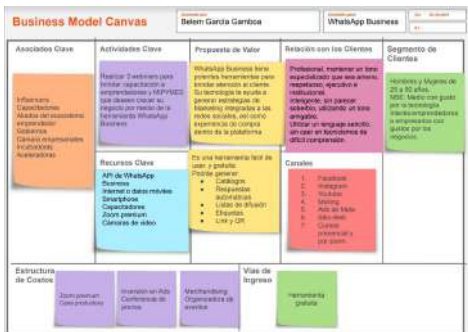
Business Model Canvas

Belem Garcia Gamboa

WhatsApp Business

Asociados Clave

Influencers
Capacitadores
Aliados del ecosistema emprendedor
Gobiernos
Cámara empresariales
Incubadoras
Aceleradoras

Actividades Clave

Realizar 3 webinars para brindar capacitación a emprendedores y MiPYMES que deseen crecer su negocio por medio de la herramienta WhatsApp Business

Recursos Clave

API de WhatsApp
Business
Internet o datos móviles
Smartphone
Capacitadores
Zoom premium
Cámaras de video

Propuesta de Valor

WhatsApp Business tiene potentes herramientas para brindar atención al cliente. Su tecnología te ayuda a generar estrategias de Marketing integrales a las redes sociales, así como experiencia de compra dentro de la plataforma

Es una herramienta fácil de usar y gratuita
Podrás generar:
• Catálogos
• Respuestas automáticas
• Listas de difusión
• Etiquetas
• Link y QR

Relación con los Clientes

Profesional, mantener un tono especializado que sea ameno, respetuoso, ejecutivo e institucional.
Inteligente, sin parecer sabelotodo, utilizando un tono amigable.
Utilizar un lenguaje sencillo, sin caer en tecnicismos de difícil comprensión.

Canales

1. Facebook
2. Instagram
3. Youtube
4. Mailing
5. Ads de Meta
6. Sitio Web
7. Zoom
8. Correo presencial y por zoom

Segmento de Clientes

Hombres y Mujeres de 25 a 55 años.
NSE: Medio con gusto por la tecnología interés emprendedores o empresarios con gustos por los negocios.

Estructura de Costos

Zoom premium
Costo productos

Inversión en Ads
Conferencias de prensa

Merchandising
Organizadora de eventos

Vías de Ingreso

Herramienta gratuita